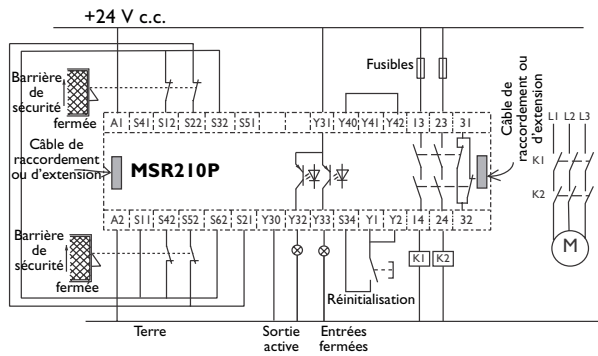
+24 V c.c.

Fusibles

Barrière de sécurité fermée

A1 S41 S12 S22 S32 S51 Y31 Y40 Y41 Y42 13 23 31

Câble de raccordement ou d'extension

MSR210P

Câble de raccordement ou d'extension

L1 L2 L3

K1

K2

M

A2 S11 S42 S52 S62 S21 Y30 Y32 Y33 S34 Y1 Y2 14 24 32

Barrière de sécurité fermée

K1 K2

Réinitialisation

Terre

Sortie active

Entrées fermées